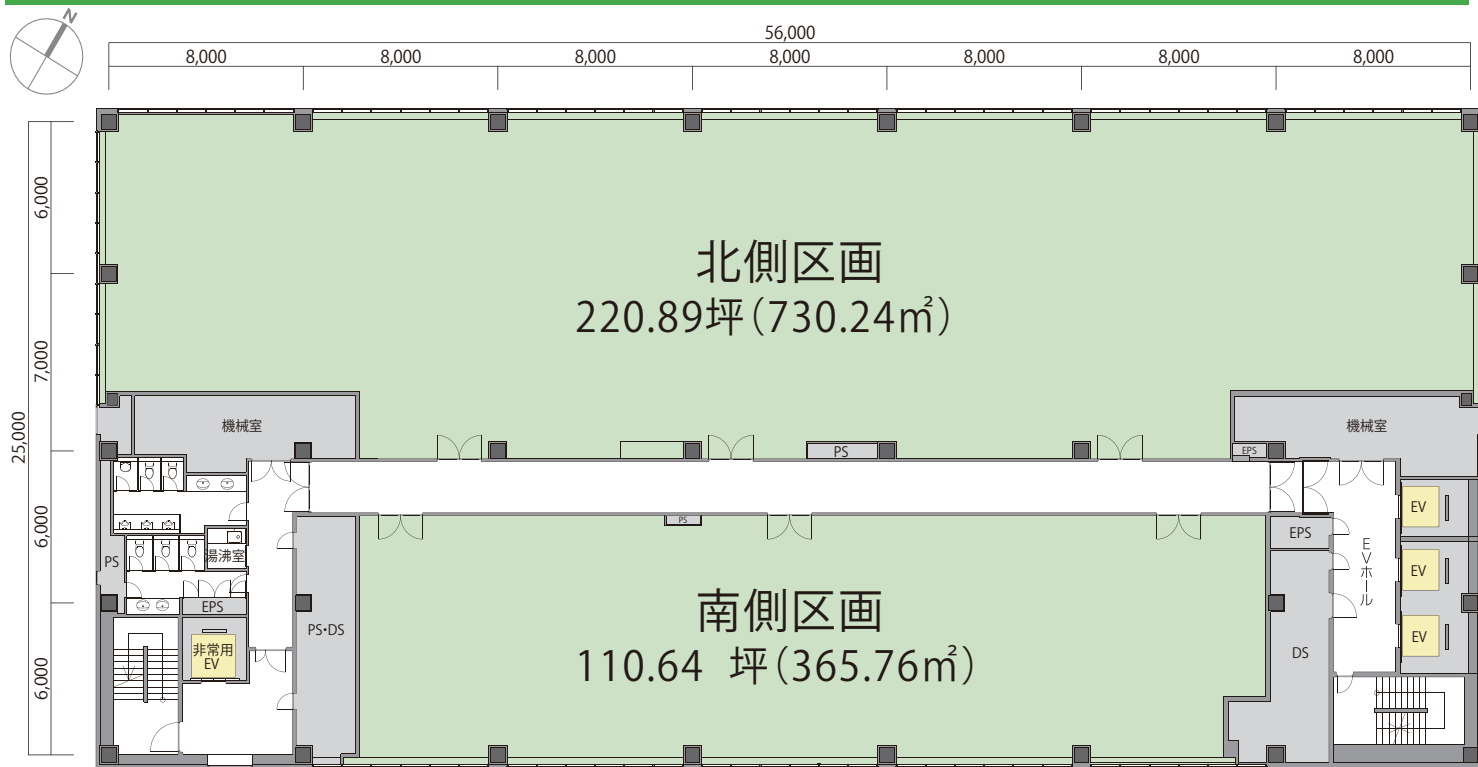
N

56,000

| 8,000 | 8,000 | 8,000 | 8,000 | 8,000 | 8,000 | 8,000 |
|---|---|---|---|---|---|---|

25,000

6,000

7,000

6,000

6,000

北側区画
220.89坪（730.24㎡）

機械室

機械室

PS

EPS

PS

EV

EV

EV

EPS

EVホール

湯沸室

PS

EPS

PS・DS

DS

非常用EV

南側区画
110.64 坪（365.76㎡）